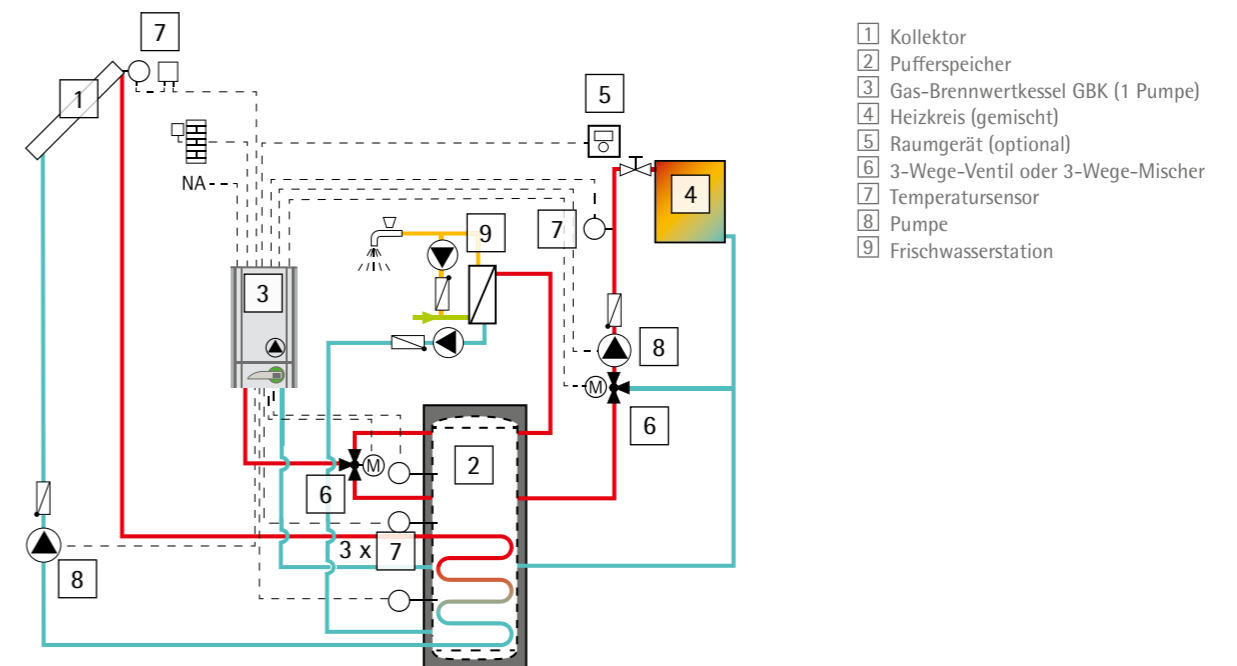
7
1
5
NA
7
9
4
3
8
6
2
6
3 x 7
8

1 Kollektor
2 Pufferspeicher
3 Gas-Brennwertkessel GBK (1 Pumpe)
4 Heizkreis (gemischt)
5 Raumgerät (optional)
6 3-Wege-Ventil oder 3-Wege-Mischer
7 Temperatursensor
8 Pumpe
9 Frischwasserstation